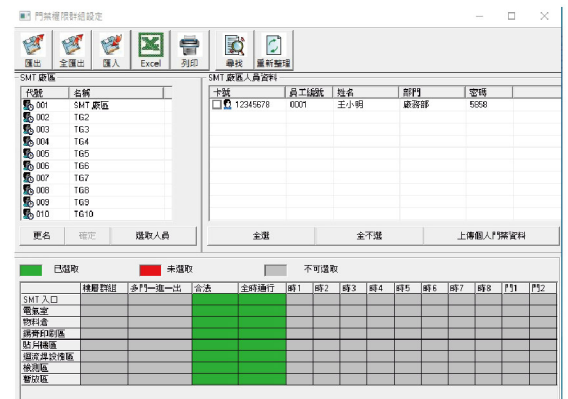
門禁權限詳細設定

匯出 全匯出 匯入 Excel 列印 尋找 重新整理

SMT 廠區

| 代號 | 名稱 |
|---|---|
| 001 | SMT 廠區 |
| 002 | T62 |
| 003 | T63 |
| 004 | T64 |
| 005 | T65 |
| 006 | T66 |
| 007 | T67 |
| 008 | T68 |
| 009 | T69 |
| 010 | T610 |

SMT 廠區人員資料

| 卡號 | 員工編號 | 姓名 | 部門 | 密碼 |
|---|---|---|---|---|
| 12345678 | 0001 | 王小明 | 廠務部 | 5858 |

更名 確定 選取人員 全選 全不選 上傳個人門禁資料

已選取 未選取 不可選取

| | 樓層群組 | 多門一進一出 | 合法 | 全時通行 | 時1 | 時2 | 時3 | 時4 | 時5 | 時6 | 時7 | 時8 | 門1 | 門2 |
|---|---|---|---|---|---|---|---|---|---|---|---|---|---|---|
| SMT 入口 | | | | | | | | | | | | | | |
| 電氣室 | | | | | | | | | | | | | | |
| 物料倉 | | | | | | | | | | | | | | |
| 錫膏印刷區 | | | | | | | | | | | | | | |
| 貼片機區 | | | | | | | | | | | | | | |
| 迴流焊設備區 | | | | | | | | | | | | | | |
| 檢測區 | | | | | | | | | | | | | | |
| 暫放區 | | | | | | | | | | | | | | |